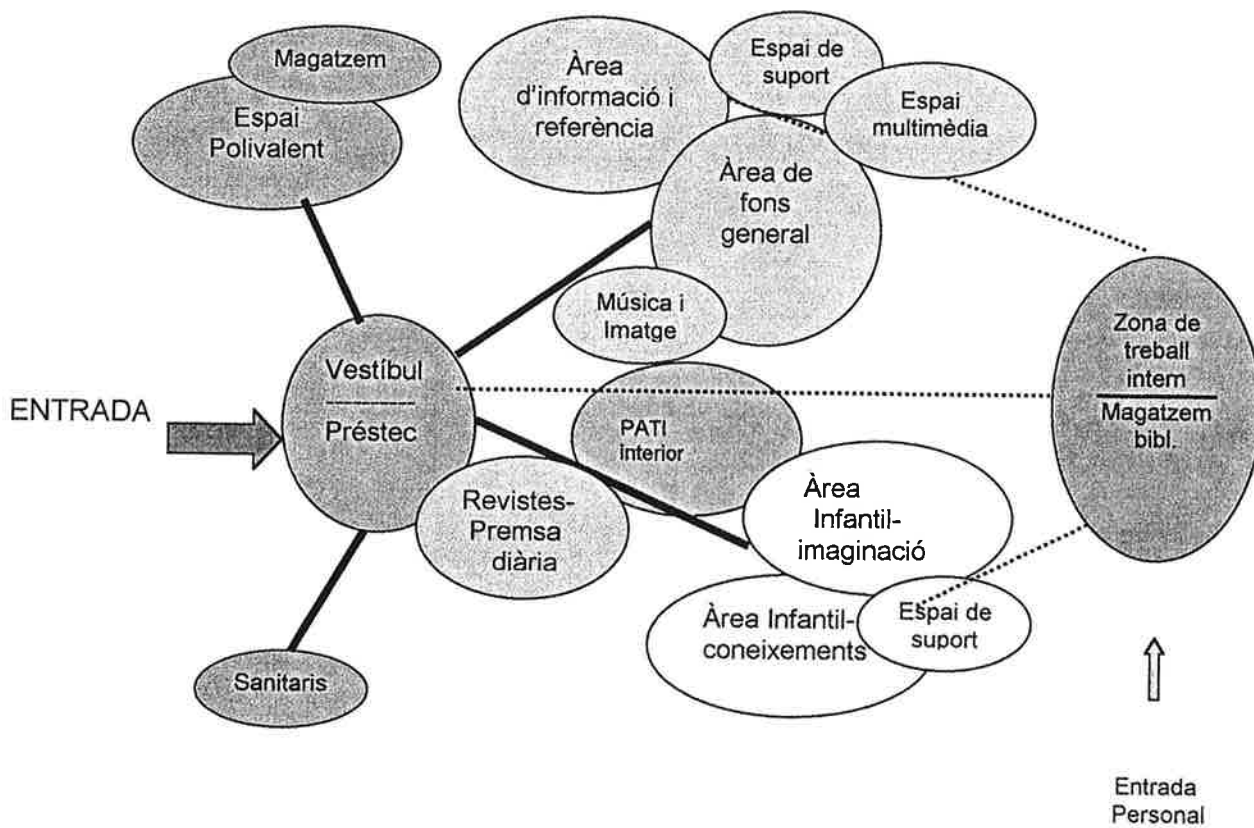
Magatzem

Espai Polivalent

Àrea d'informació i referència

Espai de suport

Espai multimèdia

Àrea de fons general

Música i Imatge

Vestíbul

Préstec

ENTRADA

PATI interior

Zona de treball intem

Magatzem bibl.

Revistes-Premsa diària

Àrea Infantil-imaginació

Àrea Infantil-coneixements

Espai de suport

Sanitaris

Entrada Personal